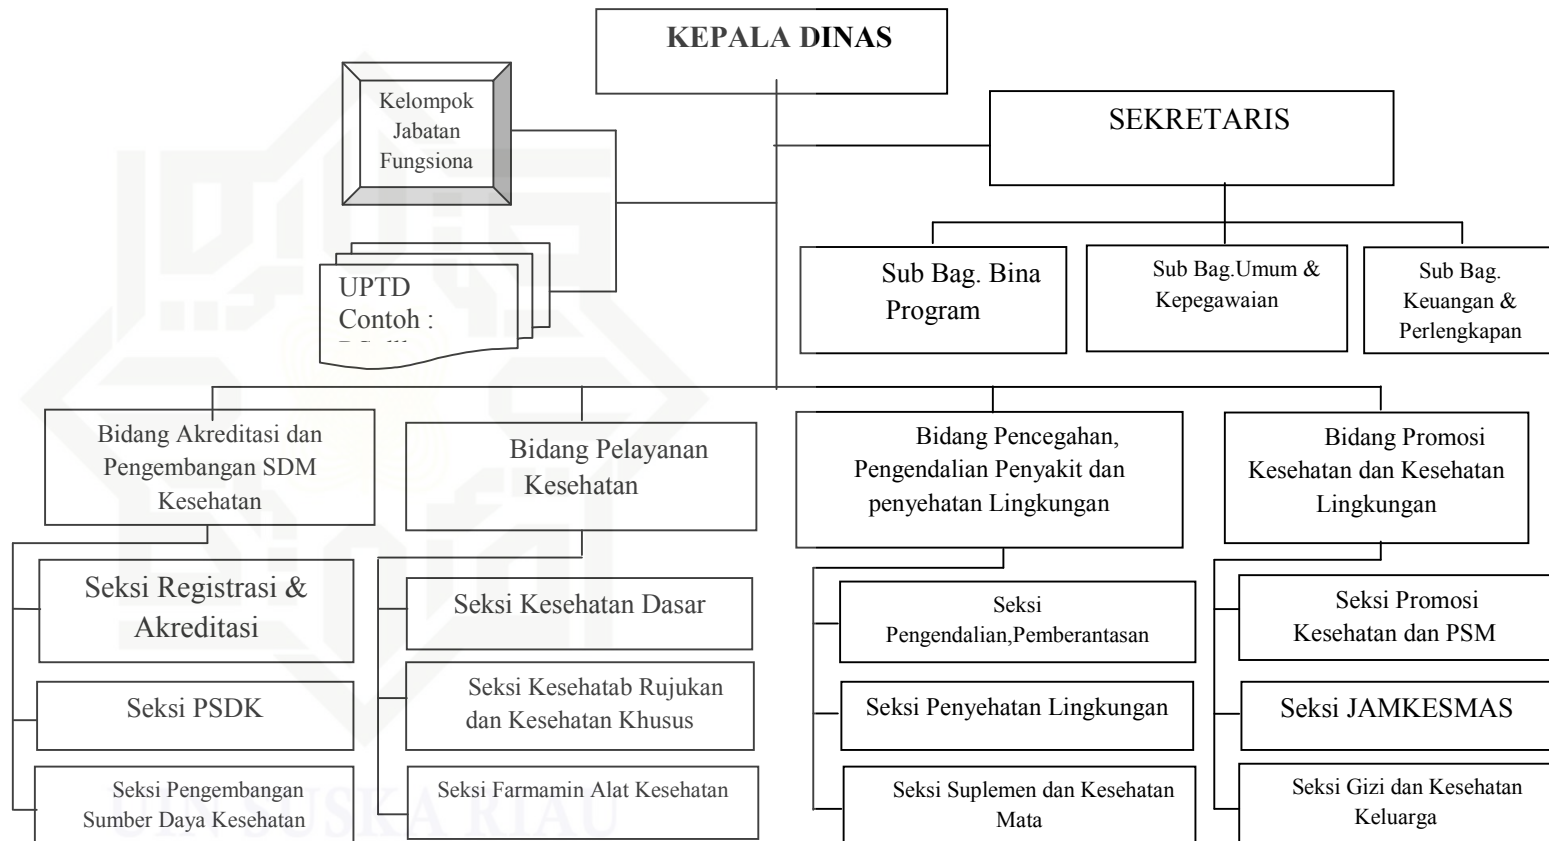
KEPALA DINAS

Kelompok Jabatan Fungsiona

SEKRETARIS

UPTD Contoh : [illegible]

Sub Bag. Bina Program

Sub Bag.Umum & Kepegawaian

Sub Bag. Keuangan & Perlengkapan

Bidang Akreditasi dan Pengembangan SDM Kesehatan

Bidang Pelayanan Kesehatan

Bidang Pencegahan, Pengendalian Penyakit dan penyehatan Lingkungan

Bidang Promosi Kesehatan dan Kesehatan Lingkungan

Seksi Registrasi & Akreditasi

Seksi PSDK

Seksi Pengembangan Sumber Daya Kesehatan

Seksi Kesehatan Dasar

Seksi Kesehatab Rujukan dan Kesehatan Khusus

Seksi Farmamin Alat Kesehatan

Seksi Pengendalian,Pemberantasan

Seksi Penyehatan Lingkungan

Seksi Suplemen dan Kesehatan Mata

Seksi Promosi Kesehatan dan PSM

Seksi JAMKESMAS

Seksi Gizi dan Kesehatan Keluarga

UIN SUSKA RIAU